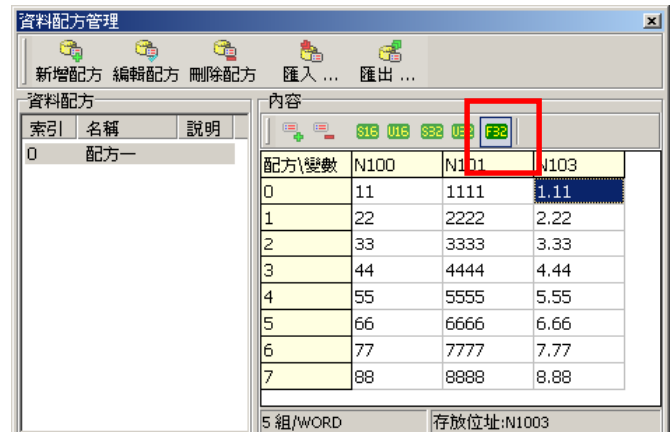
資料配方管理

新增配方 編輯配方 刪除配方 匯入 ... 匯出 ...

資料配方

| 索引 | 名稱 | 說明 |
|---|---|---|
| 0 | 配方一 | |

內容

S16 U16 S32 U32 F32

| 配方\變數 | N100 | N101 | N103 |
|---|---|---|---|
| 0 | 11 | 1111 | 1.11 |
| 1 | 22 | 2222 | 2.22 |
| 2 | 33 | 3333 | 3.33 |
| 3 | 44 | 4444 | 4.44 |
| 4 | 55 | 5555 | 5.55 |
| 5 | 66 | 6666 | 6.66 |
| 6 | 77 | 7777 | 7.77 |
| 7 | 88 | 8888 | 8.88 |

5 組/WORD 存放位址:N1003